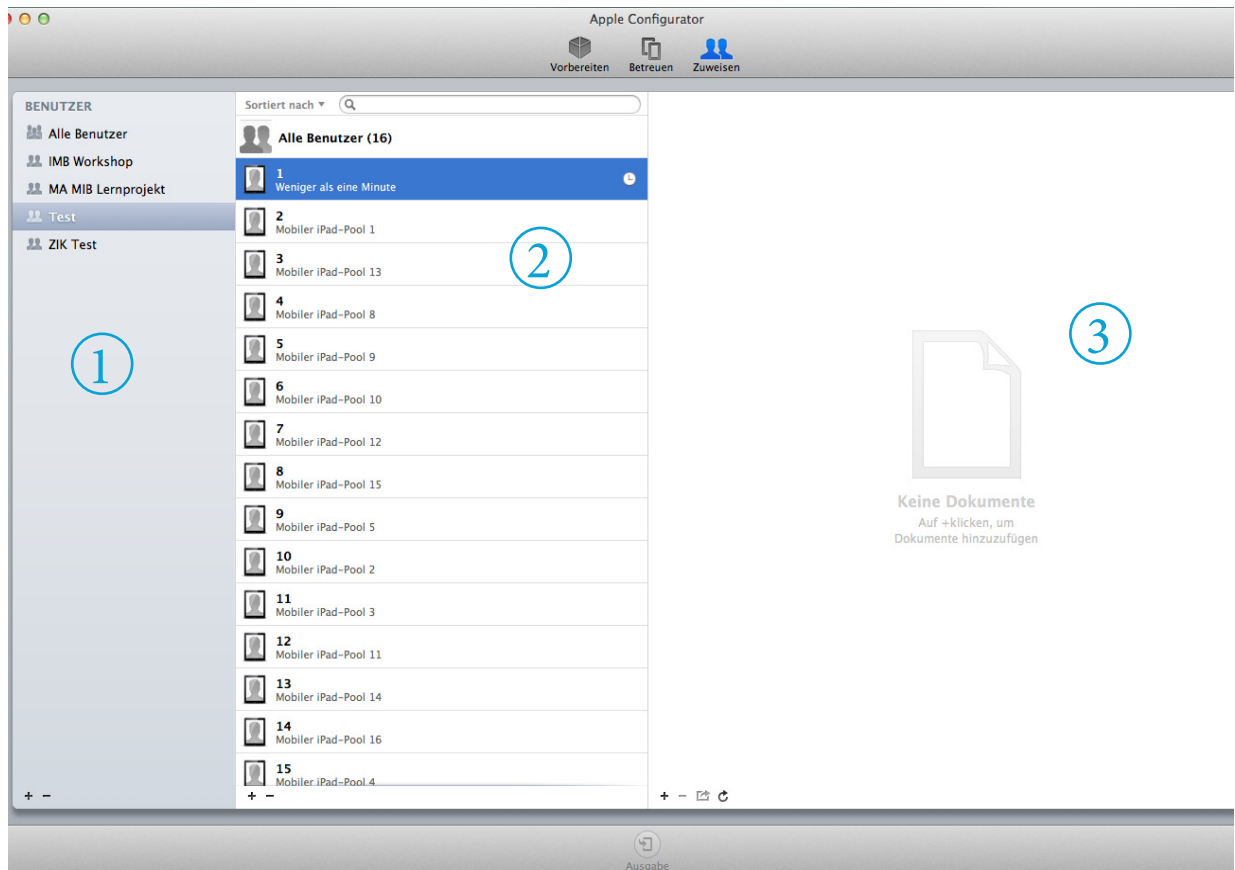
Apple Configurator

Vorbereiten Betreuen Zuweisen

BENUTZER
Alle Benutzer
IMB Workshop
MA MIB Lernprojekt
Test
ZIK Test

①

+ −

Sortiert nach ▾

Alle Benutzer (16)

1
Weniger als eine Minute

2
Mobiler iPad-Pool 1

3
Mobiler iPad-Pool 13

4
Mobiler iPad-Pool 8

5
Mobiler iPad-Pool 9

6
Mobiler iPad-Pool 10

7
Mobiler iPad-Pool 12

8
Mobiler iPad-Pool 15

9
Mobiler iPad-Pool 5

10
Mobiler iPad-Pool 2

11
Mobiler iPad-Pool 3

12
Mobiler iPad-Pool 11

13
Mobiler iPad-Pool 14

14
Mobiler iPad-Pool 16

15
Mobiler iPad-Pool 4

②

+ −

③

Keine Dokumente
Auf +klicken, um Dokumente hinzuzufügen

+ −

Ausgabe